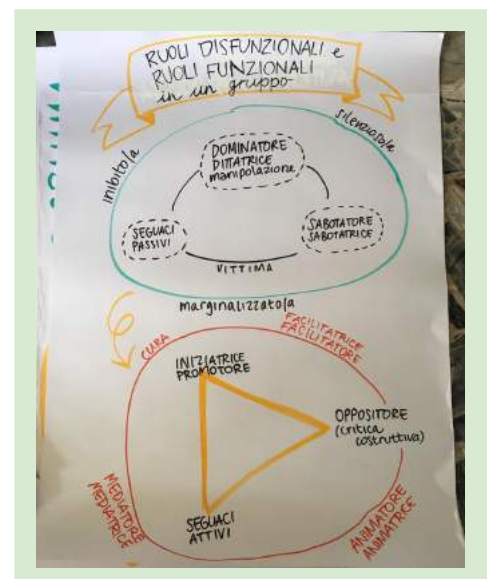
RUOLI DISFUNZIONALI e RUOLI FUNZIONALI in un gruppo

silenziato/a

inibito/a

DOMINATORE DITTATRICE manipolazione

SEGUACI PASSIVI

SABOTATORE SABOTATRICE

VITTIMA

marginalizzato/a

CURA

FACILITATRICE FACILITATORE

INIZIATRICE PROMOTORE

OPPOSITORE (critica costruttiva)

SEGUACI ATTIVI

MEDIATORE MEDIATRICE

ANIMATORE ANIMATRICE